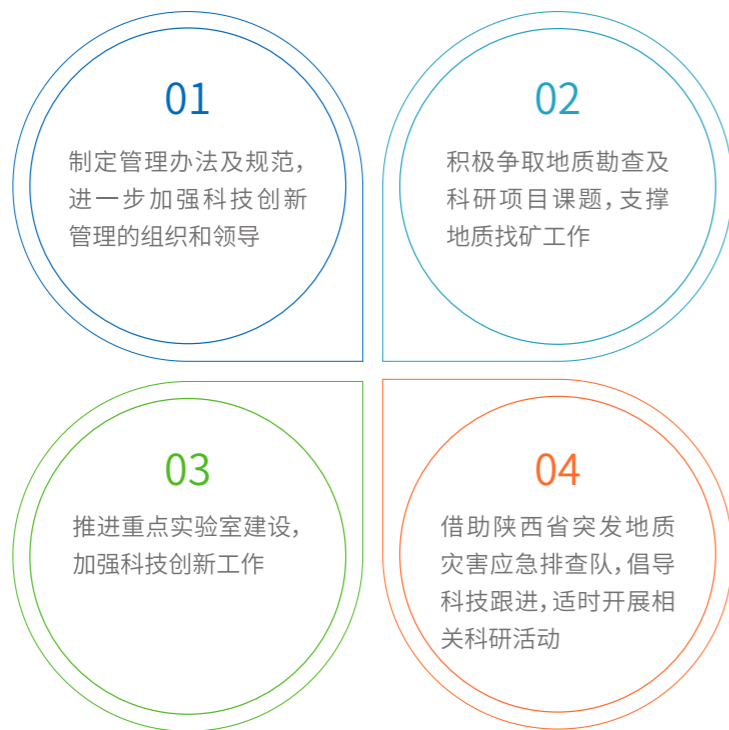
01

制定管理办法及规范，进一步加强科技创新管理的组织和领导

02

积极争取地质勘查及科研项目课题，支撑地质找矿工作

03

推进重点实验室建设，加强科技创新工作

04

借助陕西省突发地质灾害应急排查队，倡导科技跟进，适时开展相关科研活动